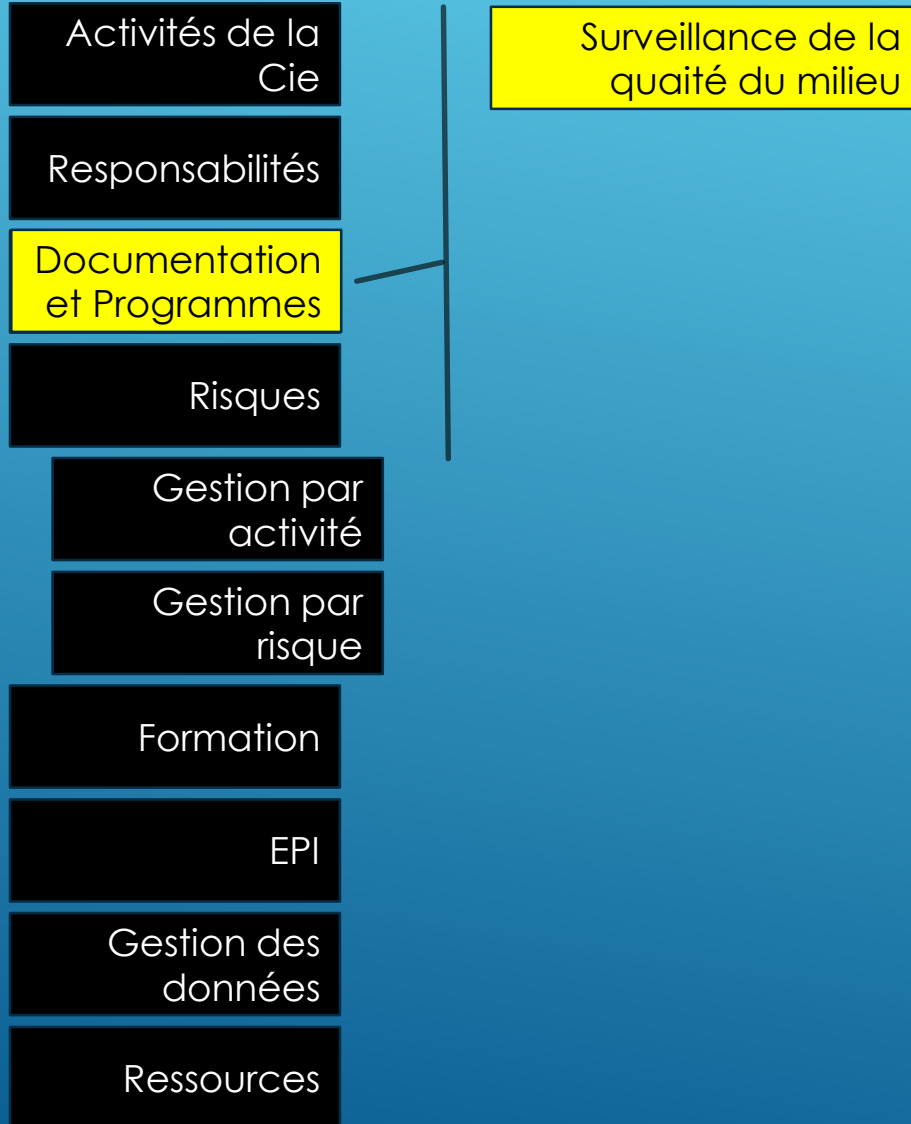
Activités de la Cie

Responsabilités

Documentation et Programmes

Risques

Gestion par activité

Gestion par risque

Formation

EPI

Gestion des données

Ressources

Surveillance de la quaité du milieu